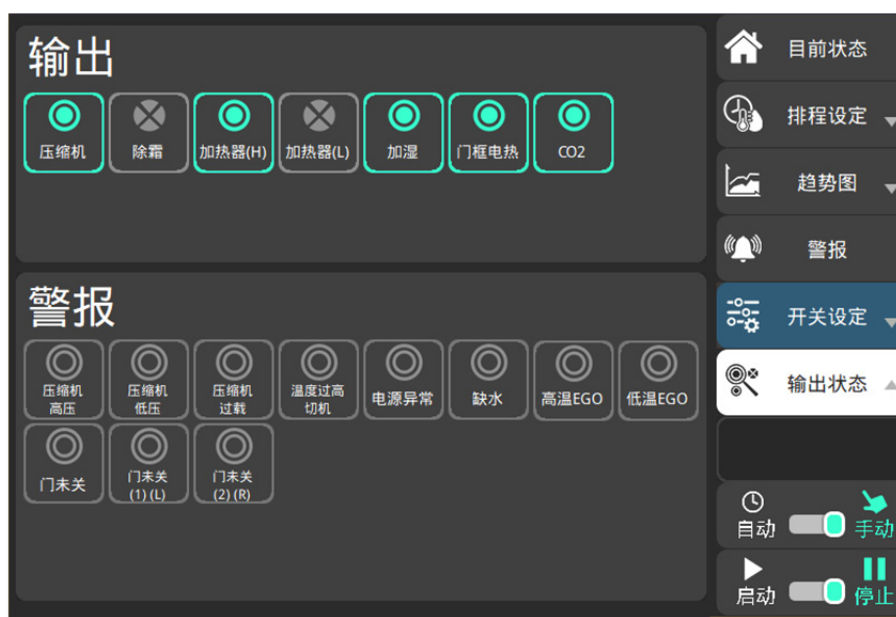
输出

压缩机
除霜
加热器(H)
加热器(L)
加湿
门框电热
CO2

警报

压缩机高压
压缩机低压
压缩机过载
温度过高切机
电源异常
缺水
高温EGO
低温EGO
门未关
门未关(1) (L)
门未关(2) (R)

目前状态
排程设定
趋势图
警报
开关设定
输出状态

自动
手动
启动
停止